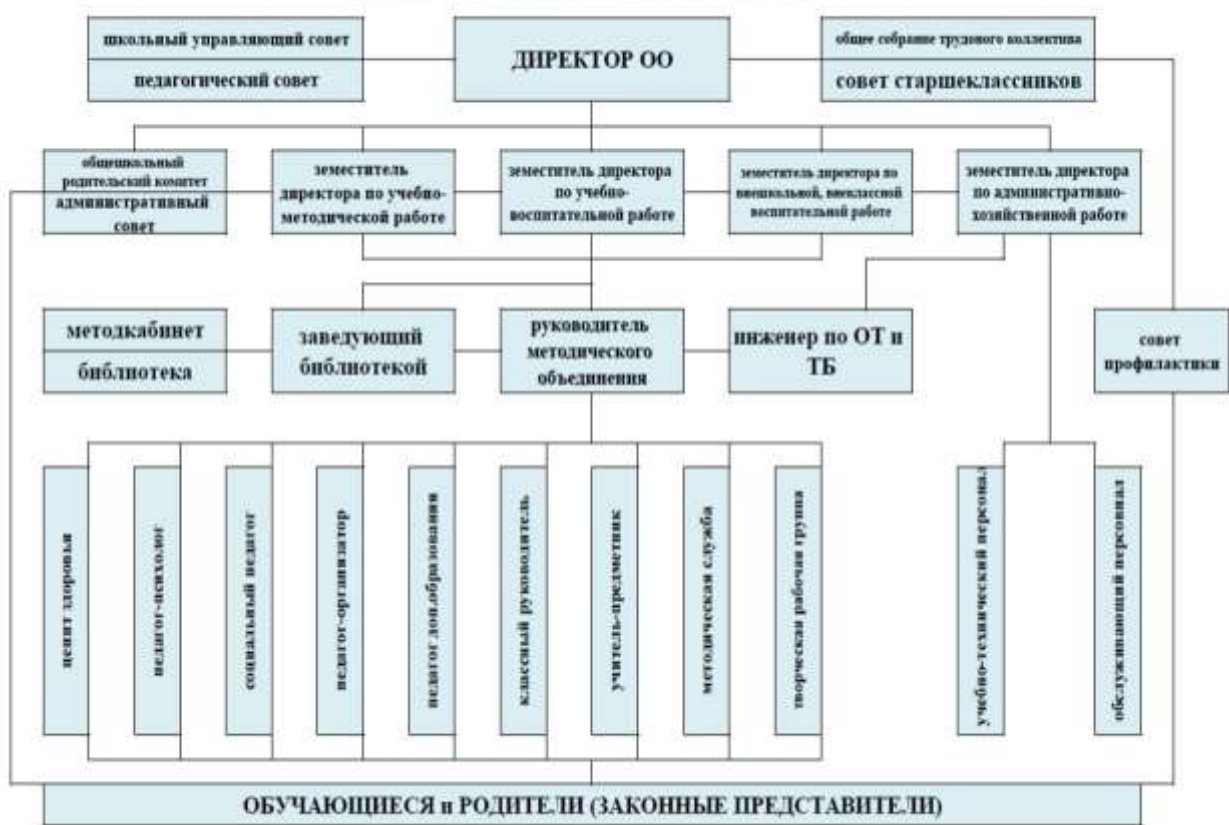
школьный управляющий совет

педагогический совет

ДИРЕКТОР ОО

общее собрание трудового коллектива

совет старшеклассников

общешкольный родительский комитет

административный совет

заместитель директора по учебно-методической работе

заместитель директора по учебно-воспитательной работе

заместитель директора по внешкольной, внеклассной воспитательной работе

заместитель директора по административно-хозяйственной работе

методкабинет

библиотека

заведующий библиотекой

руководитель методического объединения

инженер по ОТ и ТБ

совет профилактики

центр здоровья

педагог-психолог

социальный педагог

педагог-организатор

педагог доп.образования

классный руководитель

учитель-предметник

методическая служба

творческая рабочая группа

учебно-технический персонал

обслуживающий персонал

ОБУЧАЮЩИЕСЯ и РОДИТЕЛИ (ЗАКОННЫЕ ПРЕДСТАВИТЕЛИ)